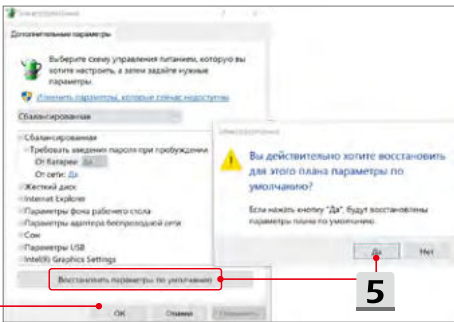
Электропитание

Дополнительные параметры

Выберите схему управления питанием, которую вы хотите настроить, а затем задайте нужные параметры.

Изменить параметры, которые сейчас недоступны

Сбалансированная

Сбалансированная
Требовать введения пароля при пробуждении
От батареи: Да
От сети: Да
Жесткий диск
Internet Explorer
Параметры фона рабочего стола
Параметры адаптера беспроводной сети
Сон
Параметры USB
Intel(R) Graphics Settings

Восстановить параметры по умолчанию

ОК
Отмена
Применить

Электропитание

Вы действительно хотите восстановить для этого плана параметры по умолчанию?

Если нажать кнопку "Да", будут восстановлены параметры плана по умолчанию.

Да
Нет

5